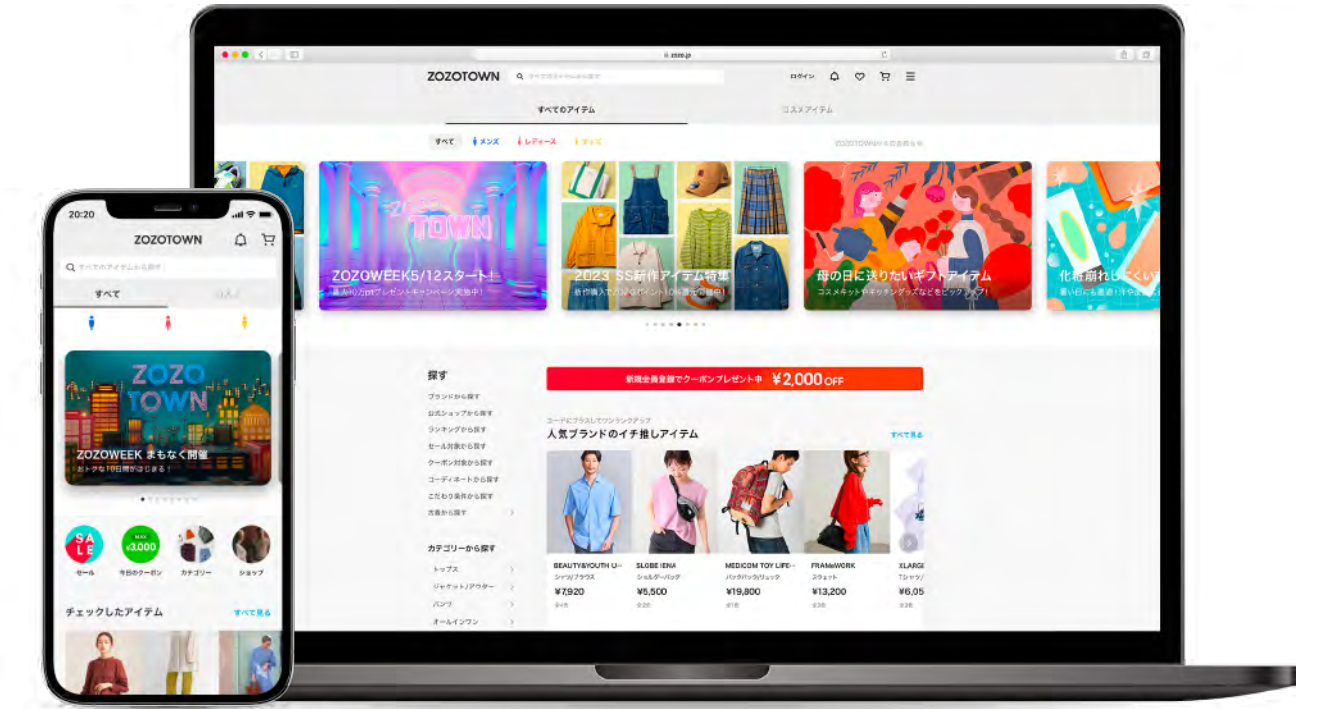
zozo.jp

ZOZOTOWN

すべてのアイテムから探す

ログイン

すべてのアイテム

コスメアイテム

すべて

メンズ

レディース

キッズ

ZOZOTOWNからのお知らせ

ZOZO TOWN

ZOZOWEEK5/12スタート！

最大10万ptプレゼントキャンペーン実施中！

2023 SS新作アイテム特集

新作購入で10%ポイント還元中！

母の日に送りたいギフトアイテム

コスメキットやキッチングッズなどをピックアップ！

化粧崩れしにくい

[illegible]

探す

ブランドから探す

公式ショップから探す

ランキングから探す

セール対象から探す

クーポン対象から探す

コーディネートから探す

こだわり条件から探す

古着から探す

カテゴリーから探す

トップス

ジャケット/アウター

パンツ

オールインワン

新規会員登録でクーポンプレゼント中 ¥2,000 OFF

コーデにプラスしてワンランクアップ

人気ブランドのイチ推しアイテム

すべて見る

BEAUTY&YOUTH U...
シャツ/ブラウス
¥7,920

SLOBE IENA
ショルダーバッグ
¥5,500

MEDICOM TOY LIFE...
バックパック/リュック
¥19,800

FRAMeWORK
ニット
¥13,200

XLARGE
Tシャツ
¥6,05

20:20

ZOZOTOWN

すべてのアイテムから探す

すべて

コスメ

ZOZO TOWN

ZOZOWEEK まもなく開催

おトクな10日間がはじまる！

SALE

セール

MAX ¥3,000

今日のクーポン

カテゴリー

ショップ

チェックしたアイテム

すべて見る